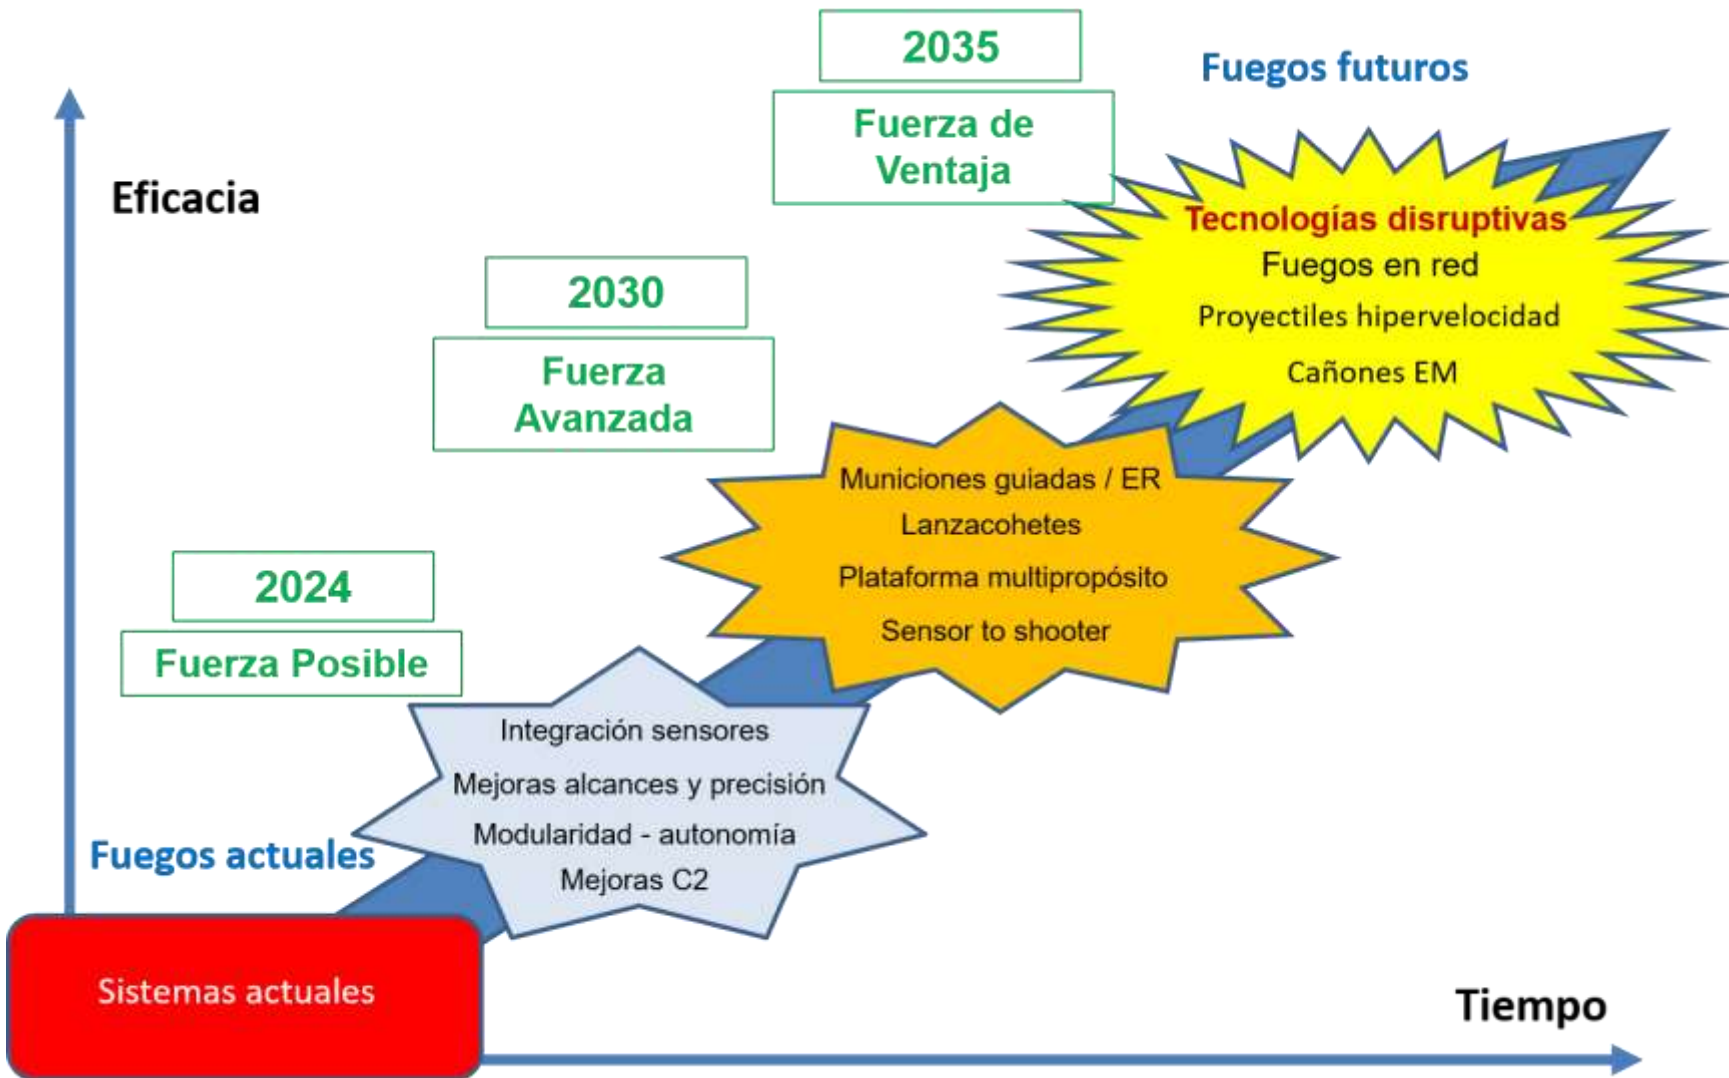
2035

Fuerza de Ventaja

Fuegos futuros

Eficacia

Tecnologías disruptivas
Fuegos en red
Proyectiles hipervelocidad
Cañones EM

2030

Fuerza Avanzada

Municiones guiadas / ER
Lanzacohetes
Plataforma multipropósito
Sensor to shooter

2024

Fuerza Posible

Integración sensores
Mejoras alcances y precisión
Modularidad - autonomía
Mejoras C2

Fuegos actuales

Sistemas actuales

Tiempo